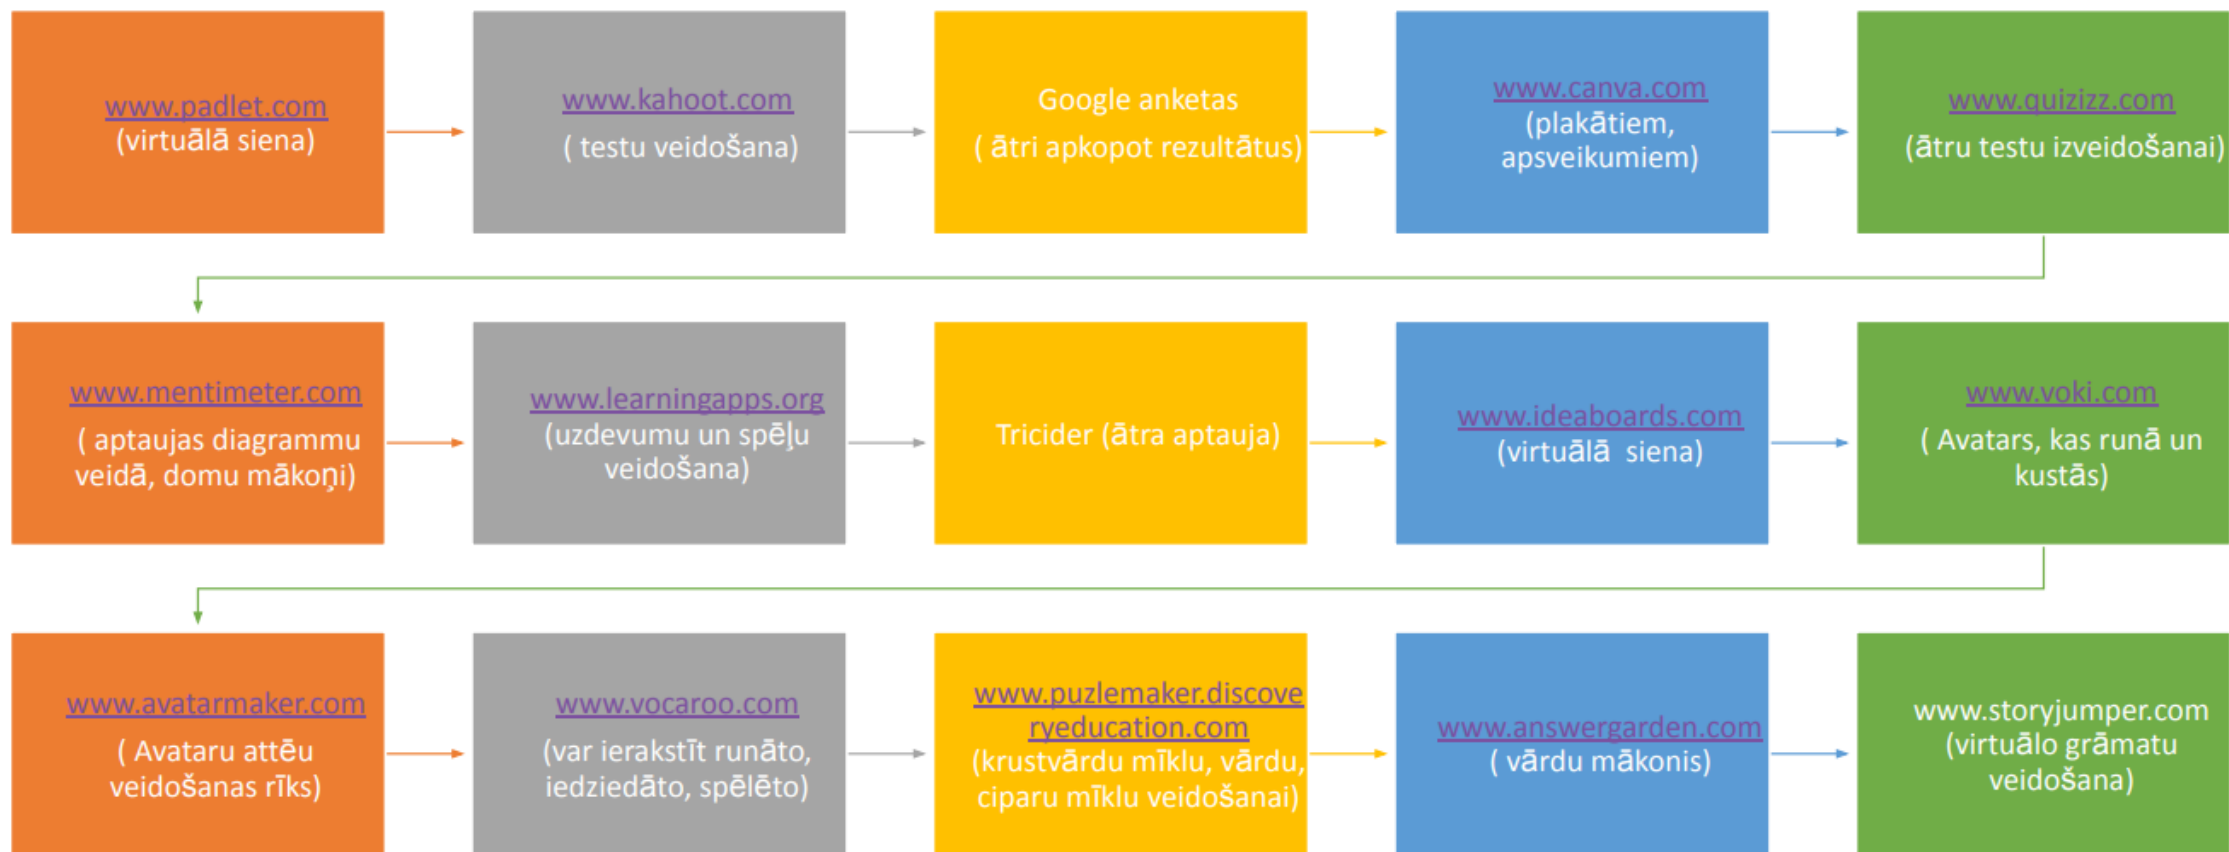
www.padlet.com
(virtuālā siena)

www.kahoot.com
( testu veidošana)

Google anketas
( ātri apkopot rezultātus)

www.canva.com
(plakātiem, apsveikumiem)

www.quizizz.com
(ātru testu izveidošanai)

www.mentimeter.com
( aptaujas diagrammu veidā, domu mākoņi)

www.learningapps.org
(uzdevumu un spēļu veidošana)

Tricider (ātra aptauja)

www.ideaboards.com
(virtuālā siena)

www.voki.com
( Avatars, kas runā un kustās)

www.avatarmaker.com
( Avataru attēu veidošanas rīks)

www.vocaroo.com
(var ierakstīt runāto, iedziedāto, spēlēto)

www.puzlemaker.discoveryeducation.com
(krustvārdu mīklu, vārdu, ciparu mīklu veidošanai)

www.answergarden.com
( vārdu mākonis)

www.storyjumper.com
(virtuālo grāmatu veidošana)